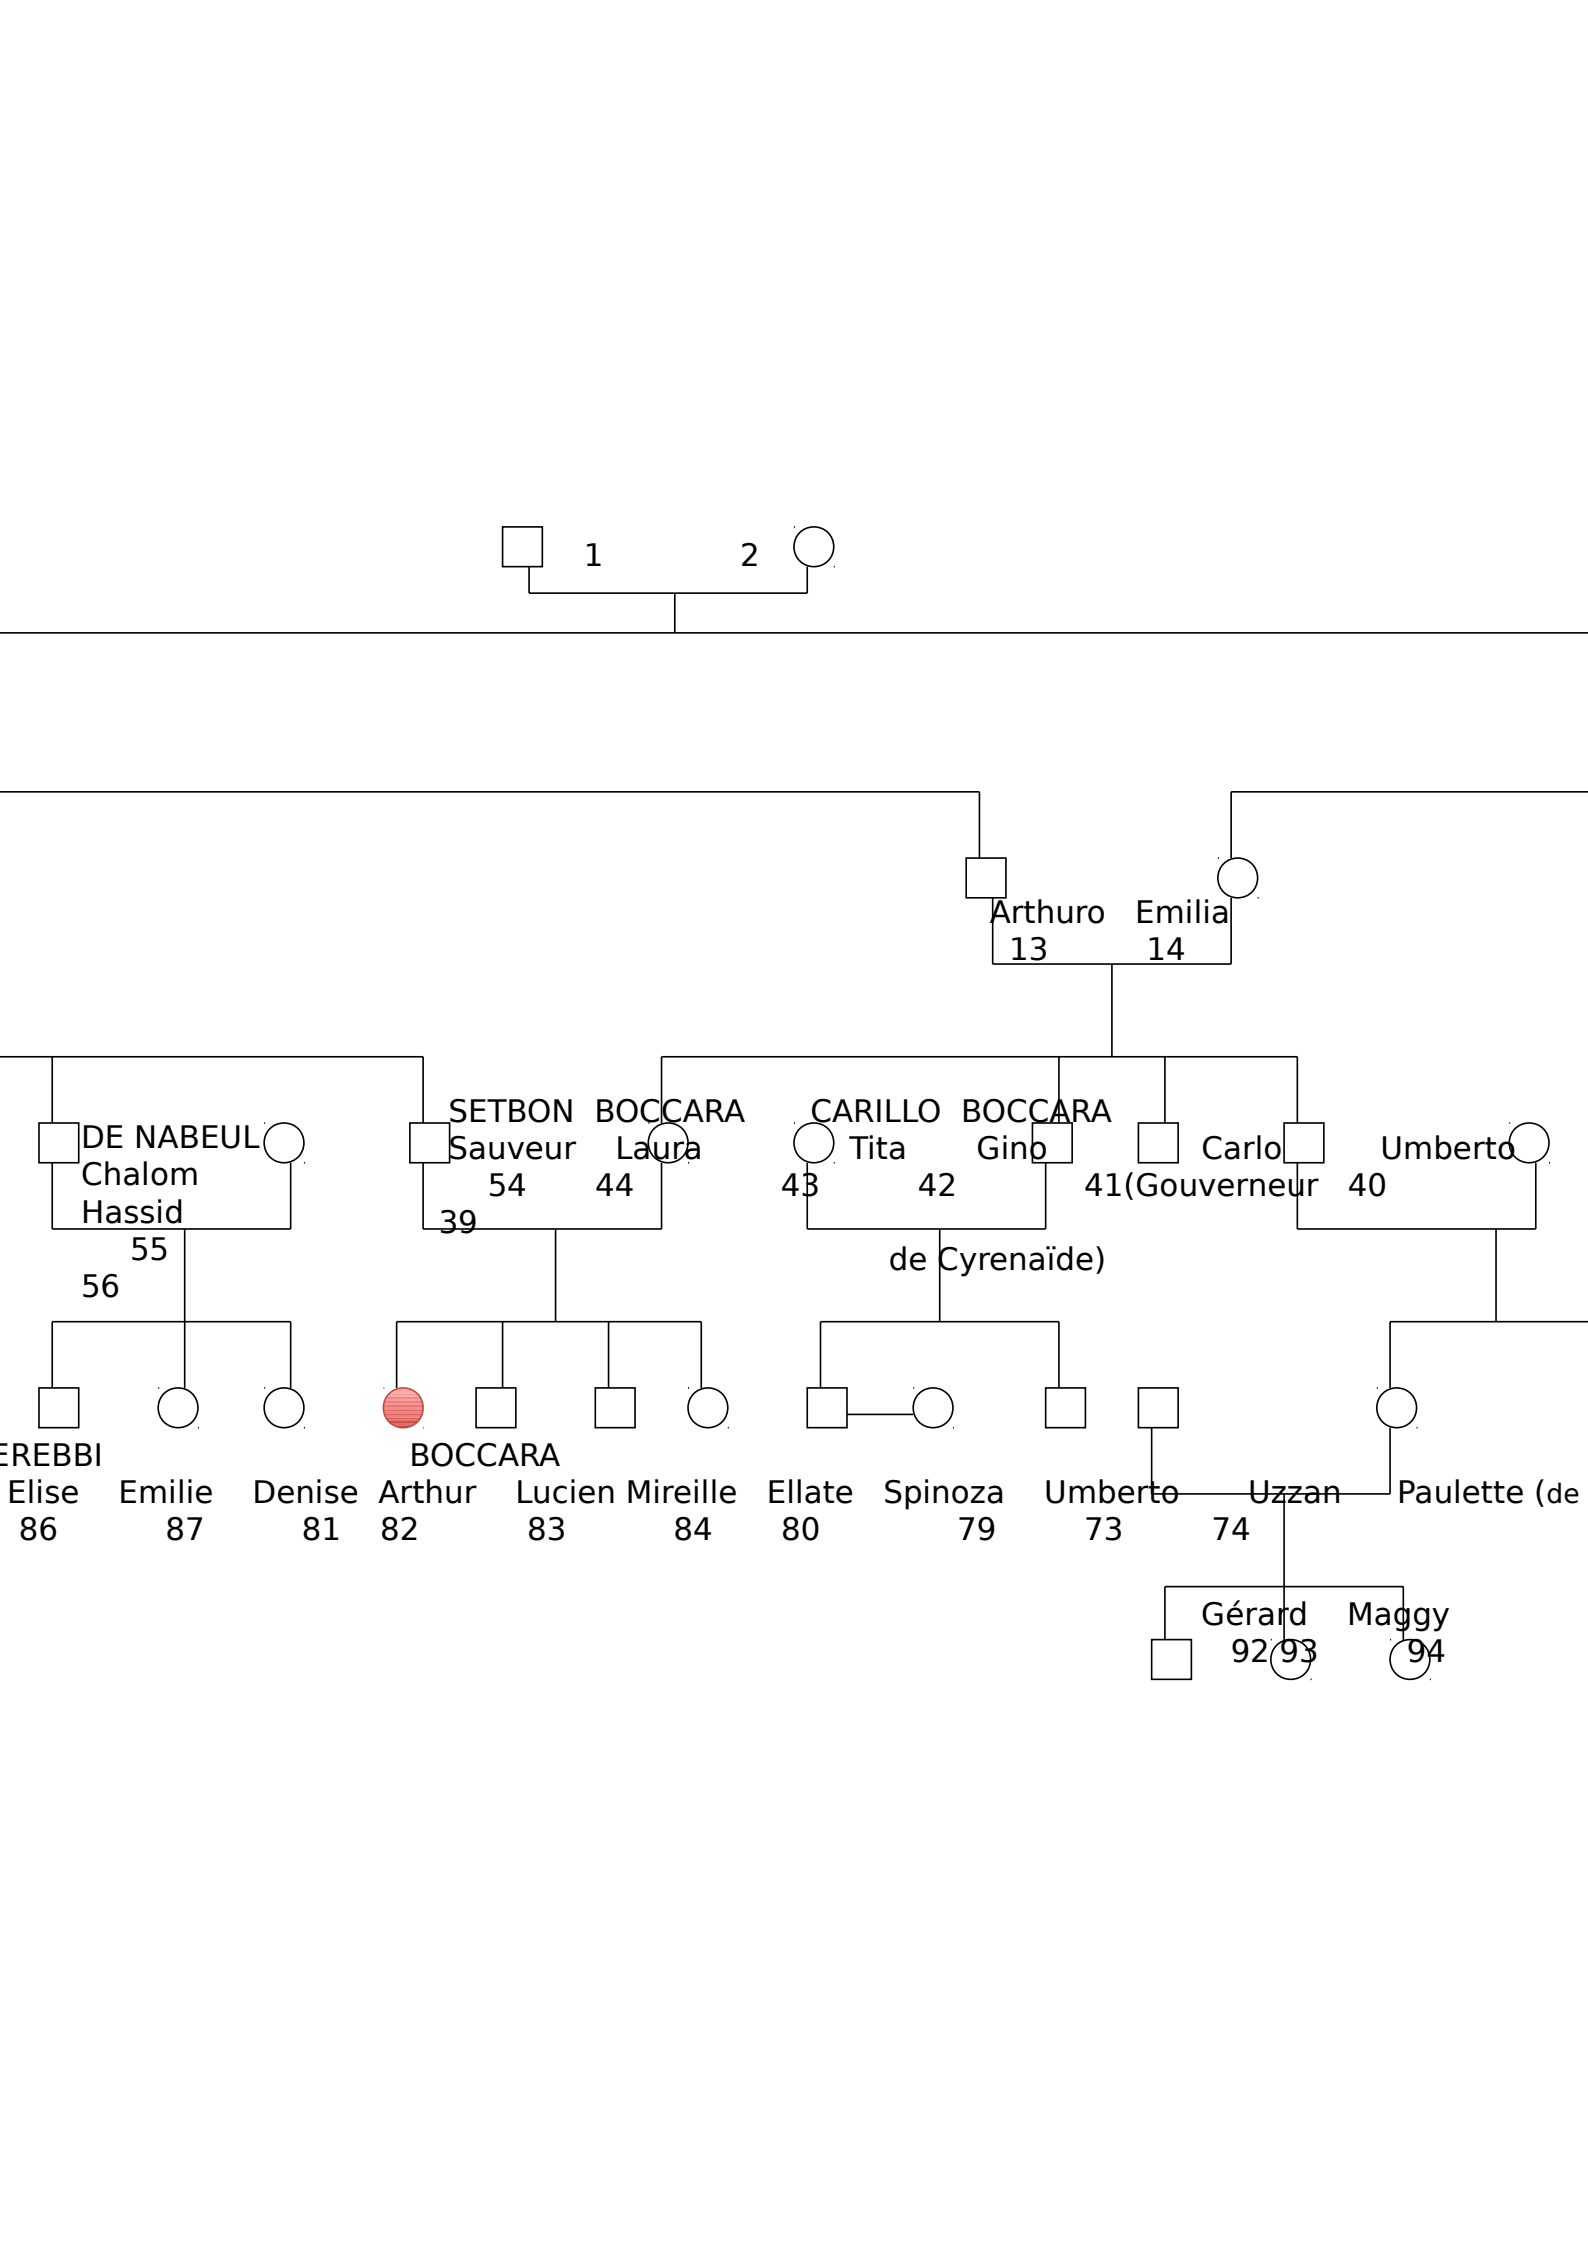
1 2

Arthuro Emilia
13 14

DE NABEUL
Chalom
Hassid
55
56

SETBON BOCCARA
Sauveur Laura
54 44
39

CARILLO BOCCARA
Tita Gino
43 42

Carlo
41(Gouverneur de Cyrenaïde)

Umberto
40

EREBBI
Elise
86

Emilie
87

Denise
81

BOCCARA
Arthur
82

Lucien
83

Mireille
84

Ellate
80

Spinoza
79

Umberto
73

Uzzan
74

Paulette (de

Gérard
92 93

Maggy
94